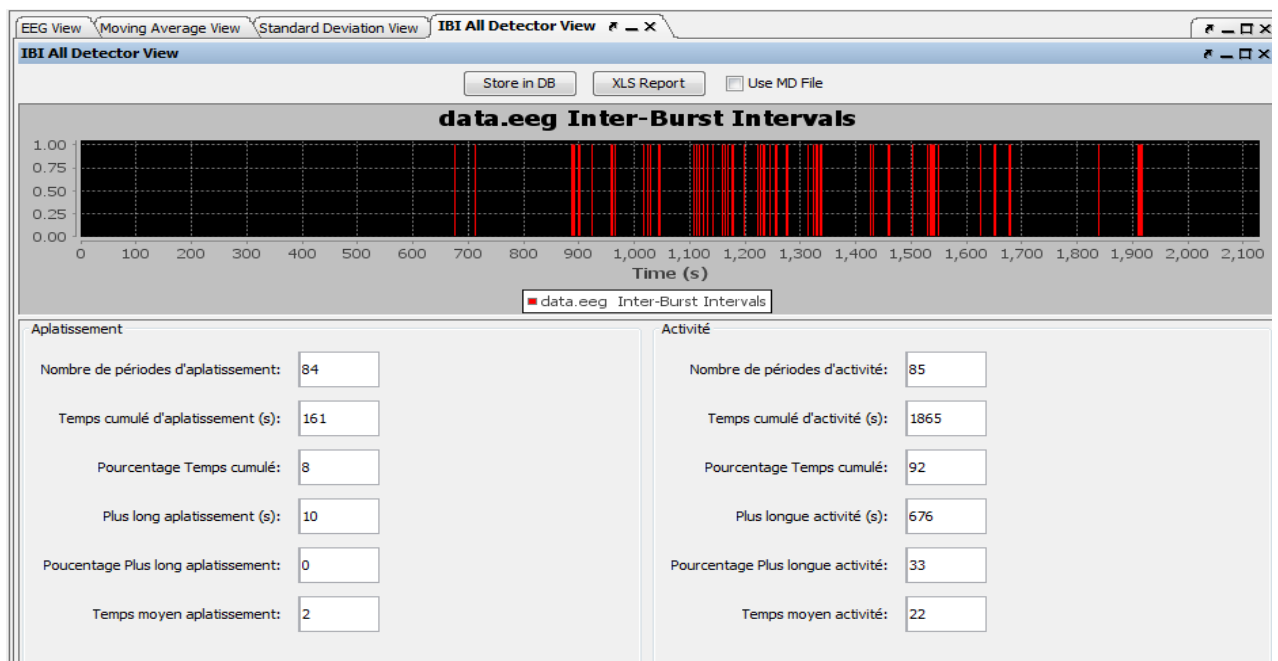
EEG View | Moving Average View | Standard Deviation View | IBI All Detector View

IBI All Detector View

Store in DB | XLS Report | Use MD File

data.eeg Inter-Burst Intervals

1.00
0.75
0.50
0.25
0.00

0 100 200 300 400 500 600 700 800 900 1,000 1,100 1,200 1,300 1,400 1,500 1,600 1,700 1,800 1,900 2,000 2,100

Time (s)

data.eeg Inter-Burst Intervals

Aplatissement

Nombre de périodes d'aplatissement: 84

Temps cumulé d'aplatissement (s): 161

Pourcentage Temps cumulé: 8

Plus long aplatissement (s): 10

Poucentage Plus long aplatissement: 0

Temps moyen aplatissement: 2

Activité

Nombre de périodes d'activité: 85

Temps cumulé d'activité (s): 1865

Pourcentage Temps cumulé: 92

Plus longue activité (s): 676

Pourcentage Plus longue activité: 33

Temps moyen activité: 22